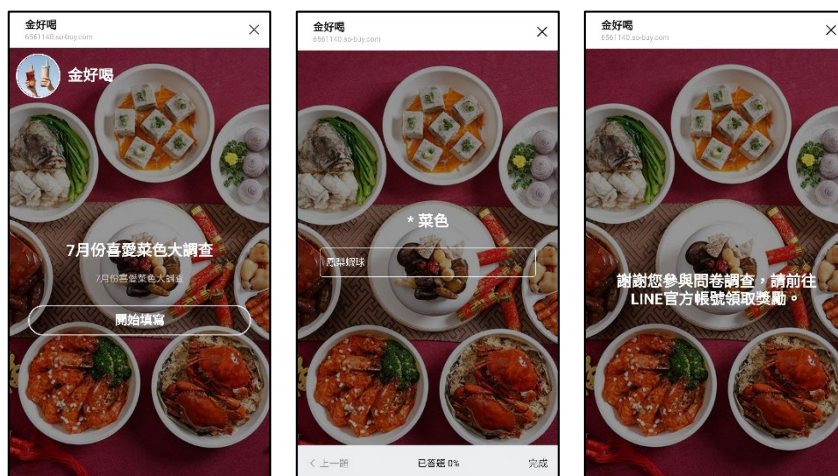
金好喝
6561140.so-buy.com
×

金好喝

7月份喜愛菜色大調查

7月份喜愛菜色大調查

開始填寫

金好喝
6561140.so-buy.com
×

* 菜色

鳳梨蝦球

< 上一題
已答題 0%
完成

金好喝
6561140.so-buy.com
×

謝謝您參與問卷調查，請前往LINE官方帳號領取獎勵。